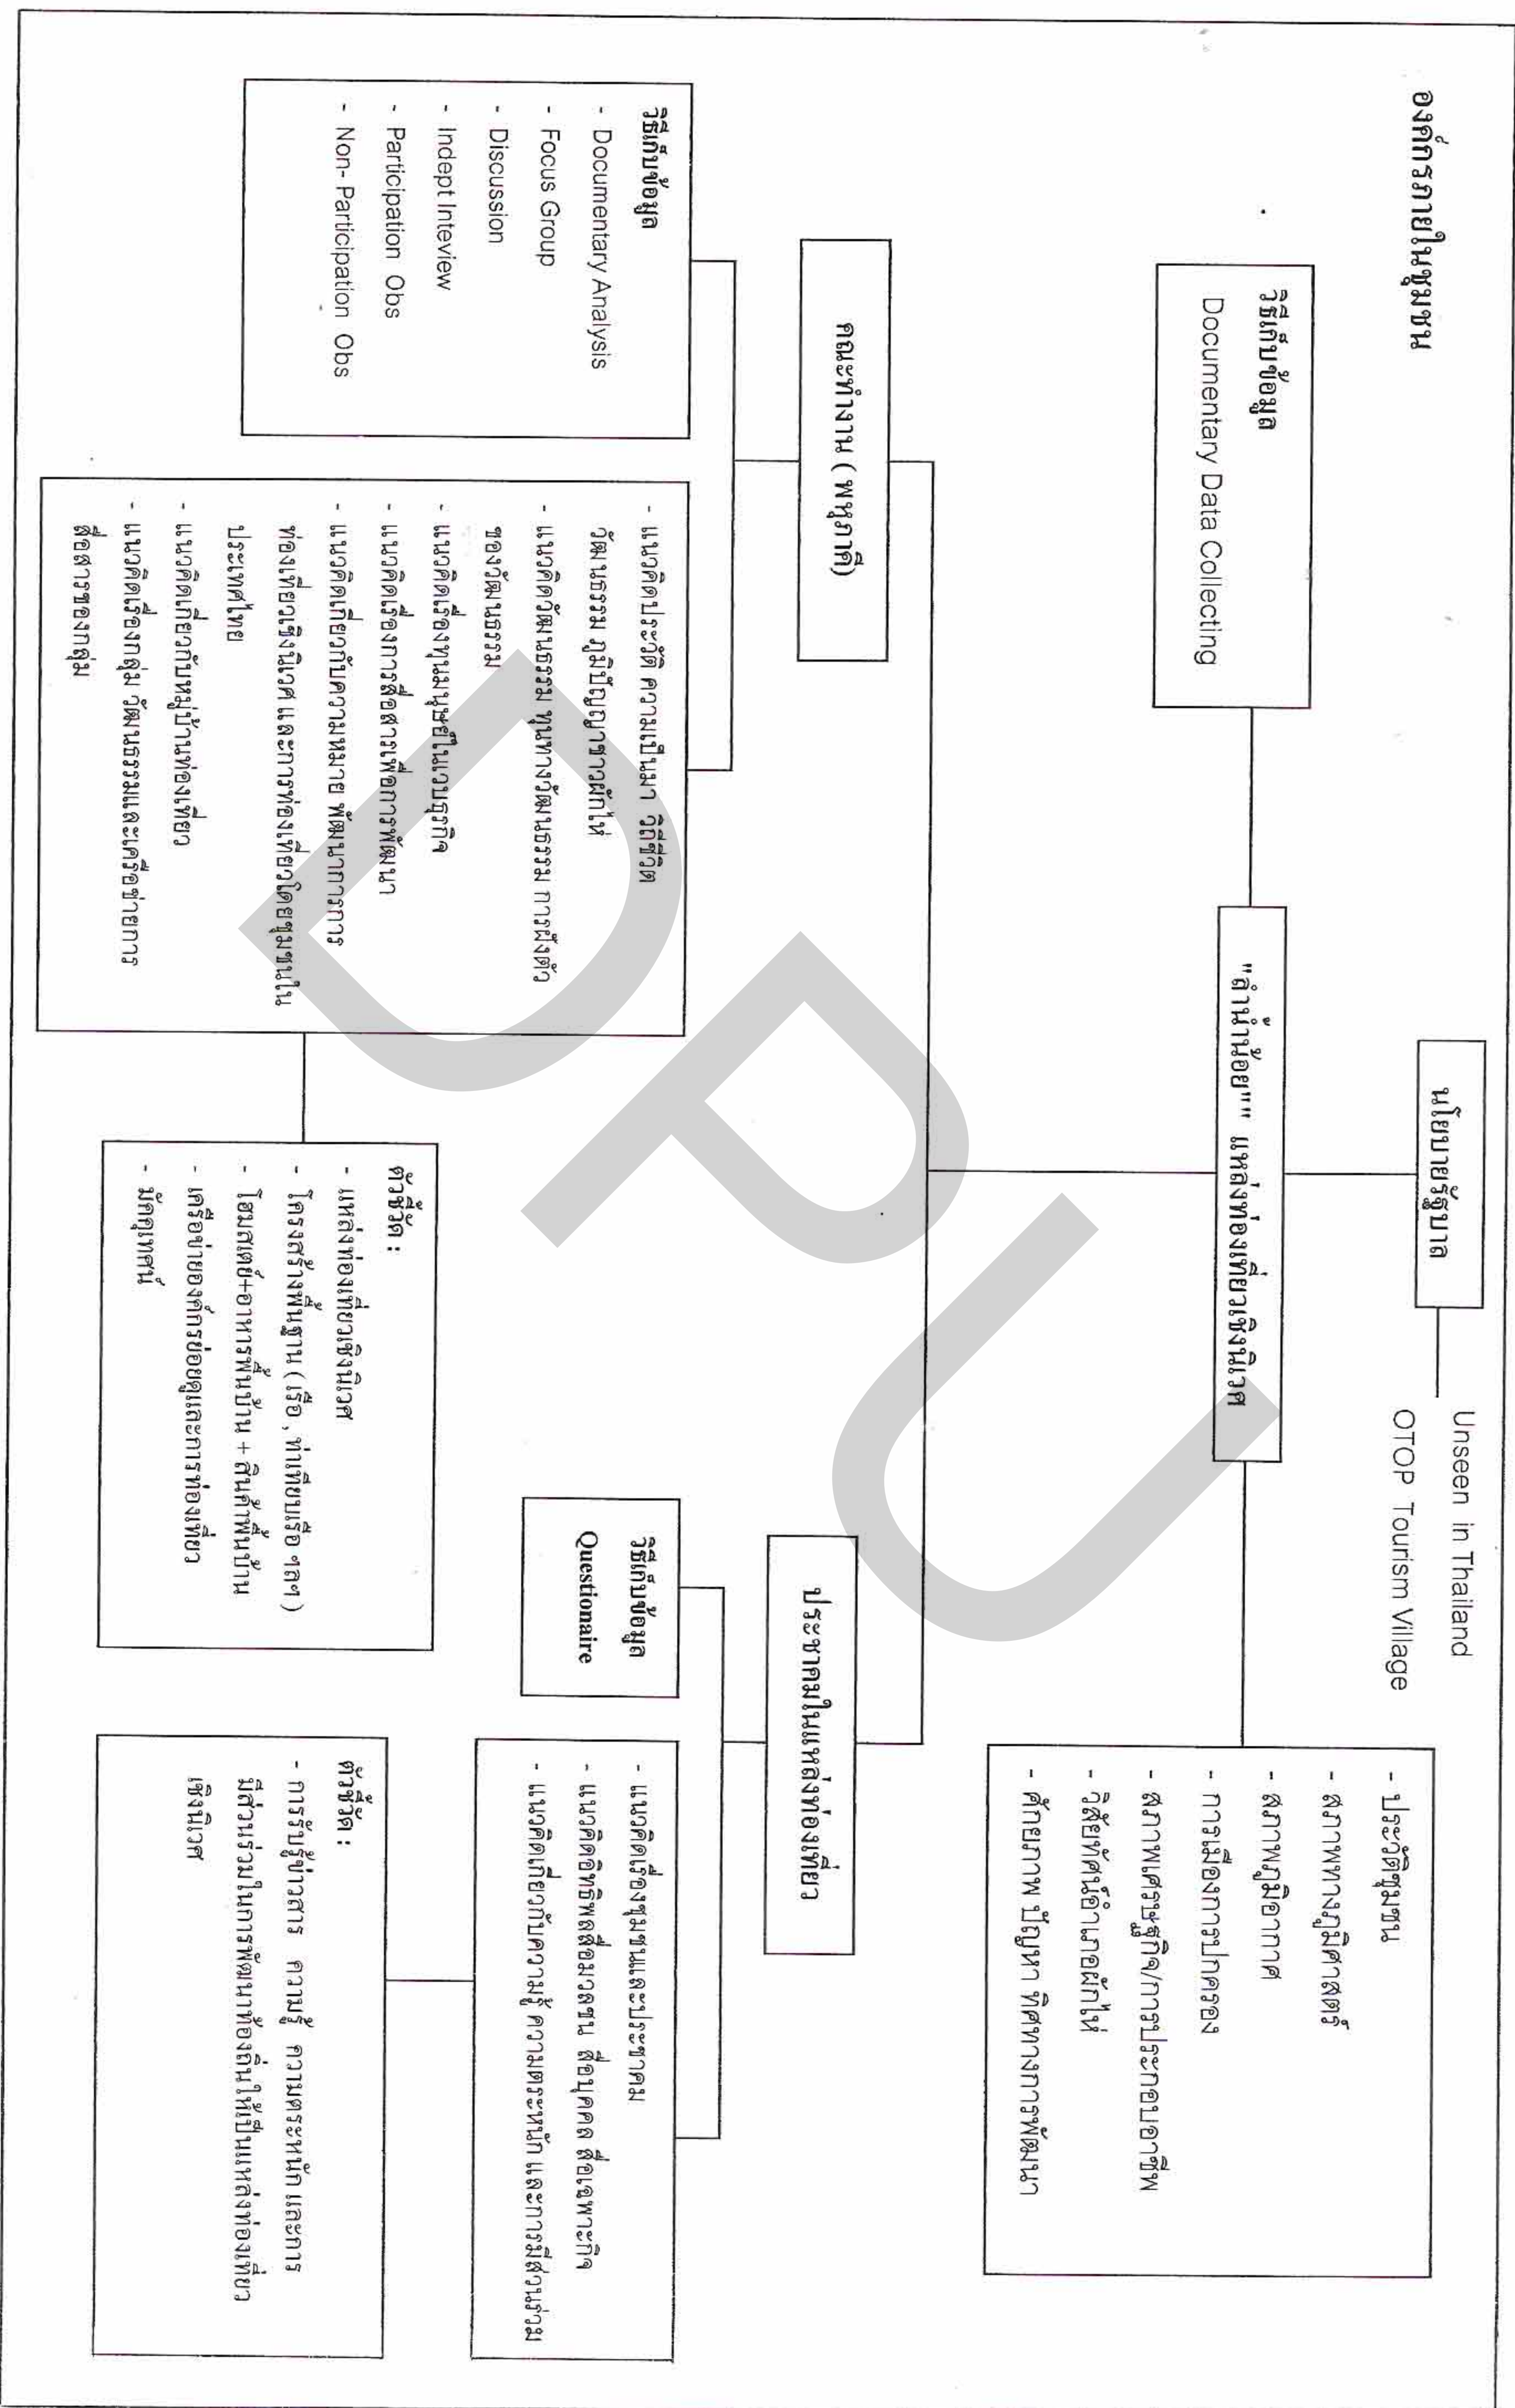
องค์กรภายในชุมชน

วิธีเก็บข้อมูล
Documentary Data Collecting

นโยบายรัฐบาล

Unseen in Thailand
OTOP Tourism Village

"ถ้ำน้ำน้อย" แหล่งท่องเที่ยวเชิงนิเวศ

- ประวัติชุมชน
- สภาพทางภูมิศาสตร์
- สภาพภูมิอากาศ
- การเมืองการปกครอง
- สภาพเศรษฐกิจ/การประกอบอาชีพ
- วิถีชีวิตชาวไทยผู้ไท
- ศักยภาพ ปัญหา ทิศทางการพัฒนา

คณะทำงาน (พหุภาคี)

วิธีเก็บข้อมูล
- Documentary Analysis
- Focus Group
- Discussion
- Indept Inteview
- Participation Obs
- Non-Participation Obs

- แนวคิดประวัติ ความเป็นมา วิถีชีวิต วัฒนธรรม ภูมิปัญญาชาวผู้ไท
- แนวคิดวัฒนธรรม ทุนทางวัฒนธรรม การดำรงตัวของวัฒนธรรม
- แนวคิดเรื่องทุนมนุษย์ในเวนบุรกิจ
- แนวคิดเรื่องการสื่อสารเพื่อการพัฒนา
- แนวคิดเกี่ยวกับความหมาย พัฒนาการการท่องเที่ยวเชิงนิเวศ และการท่องเที่ยวโดยชุมชนในประเทศไทย
- แนวคิดเกี่ยวกับหมู่บ้านท่องเที่ยว
- แนวคิดเรื่องกลุ่ม วัฒนธรรมและเครือข่ายการสื่อสารของกลุ่ม

ตัวชี้วัด :
- แหล่งท่องเที่ยวเชิงนิเวศ
- โครงสร้างพื้นฐาน (เรือ, ท่าเทียบเรือ ฯลฯ)
- โฮมสเตย์+อาหารพื้นบ้าน + สินค้าพื้นบ้าน
- เครือข่ายองค์กรย่อยและการท่องเที่ยว
- มัคคุเทศก์

ประชาคมในแหล่งท่องเที่ยว

วิธีเก็บข้อมูล
Questionaire

- แนวคิดเรื่องชุมชนและประชาคม
- แนวคิดอิทธิพลสื่อมวลชน สื่อบุคคล สื่อเฉพาะกิจ
- แนวคิดเกี่ยวกับความรู้ ความตระหนัก และการมีส่วนร่วม

ตัวชี้วัด :
- การรับรู้ข่าวสาร ความรู้ ความตระหนัก และการมีส่วนร่วมในการพัฒนาท้องถิ่นให้เป็นแหล่งท่องเที่ยวเชิงนิเวศ

DPU